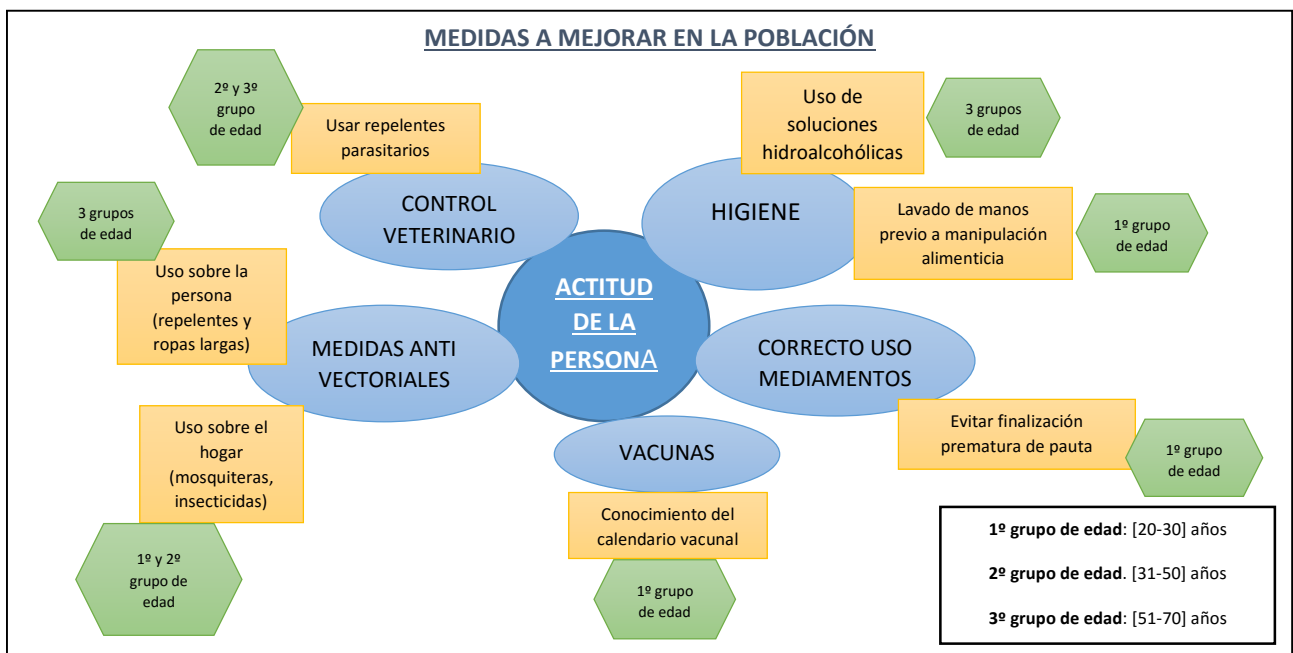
MEDIDAS A MEJORAR EN LA POBLACIÓN

2º y 3º grupo de edad

Usar repelentes parasitarios

CONTROL VETERINARIO

Uso de soluciones hidroalcohólicas

3 grupos de edad

HIGIENE

Lavado de manos previo a manipulación alimenticia

1º grupo de edad

3 grupos de edad

Uso sobre la persona (repelentes y ropas largas)

ACTITUD DE LA PERSONA

MEDIDAS ANTI VECTORIALES

CORRECTO USO MEDIAMENTOS

Evitar finalización prematura de pauta

1º grupo de edad

Uso sobre el hogar (mosquiteras, insecticidas)

VACUNAS

Conocimiento del calendario vacunal

1º y 2º grupo de edad

1º grupo de edad

1º grupo de edad: [20-30] años

2º grupo de edad. [31-50] años

3º grupo de edad: [51-70] años